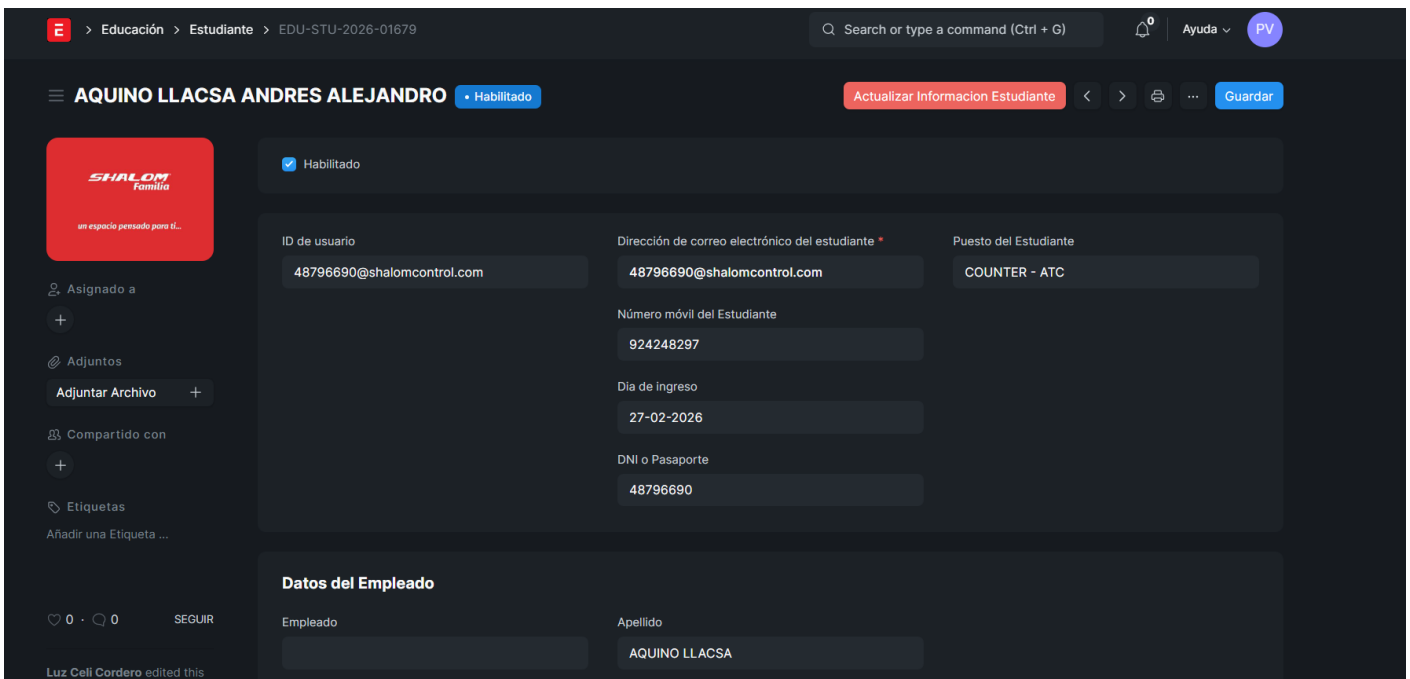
E > Educación > Estudiante > EDU-STU-2026-01679

Search or type a command (Ctrl + G)

0

Ayuda

PV

AQUINO LLACSA ANDRES ALEJANDRO • Habilitado

Actualizar Informacion Estudiante

Guardar

SHALOM Familia

un espacio pensado para ti...

Asignado a

Adjuntos

Adjuntar Archivo

Compartido con

Etiquetas

Añadir una Etiqueta ...

0 · 0

SEGUIR

Luz Celi Cordero edited this

Habilitado

ID de usuario

48796690@shalomcontrol.com

Dirección de correo electrónico del estudiante *

48796690@shalomcontrol.com

Número móvil del Estudiante

924248297

Dia de ingreso

27-02-2026

DNI o Pasaporte

48796690

Puesto del Estudiante

COUNTER - ATC

Datos del Empleado

Empleado

Apellido

AQUINO LLACSA